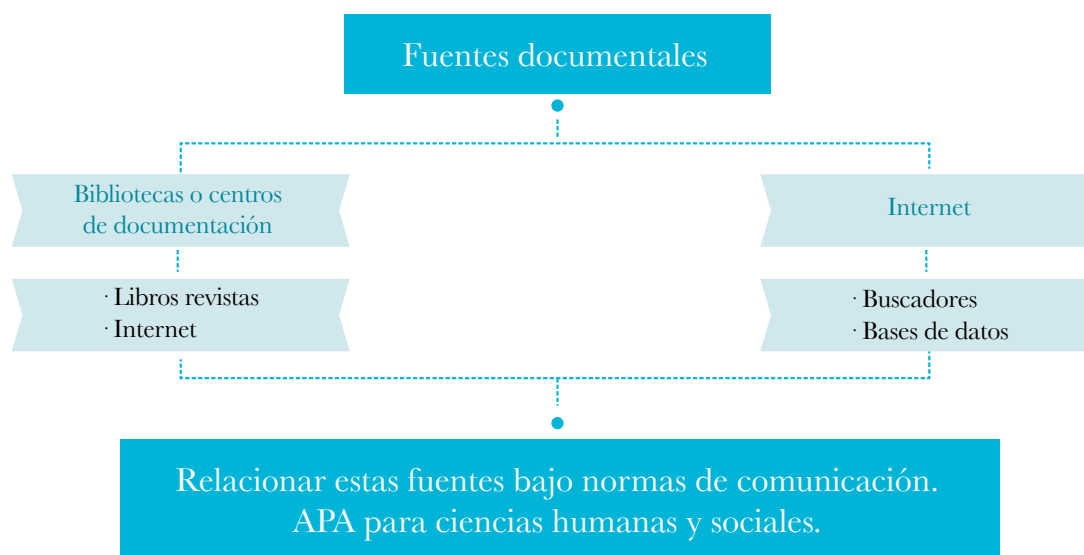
Fuentes documentales

Bibliotecas o centros de documentación

· Libros revistas
· Internet

Internet

· Buscadores
· Bases de datos

Relacionar estas fuentes bajo normas de comunicación. APA para ciencias humanas y sociales.